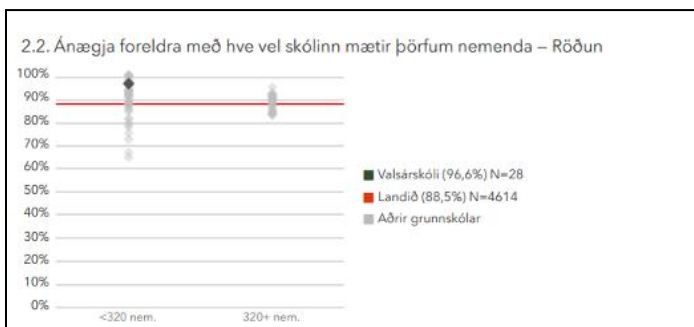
2.2. Ánægja foreldra með hve vel skólinn mætir þörfum nemenda – Röðun

100%
90%
80%
70%
60%
50%
40%
30%
20%
10%
0%

<320 nem.
320+ nem.

Valsárskóli (96,6%) N=28
Landið (88,5%) N=4614
Aðrir grunnskólar